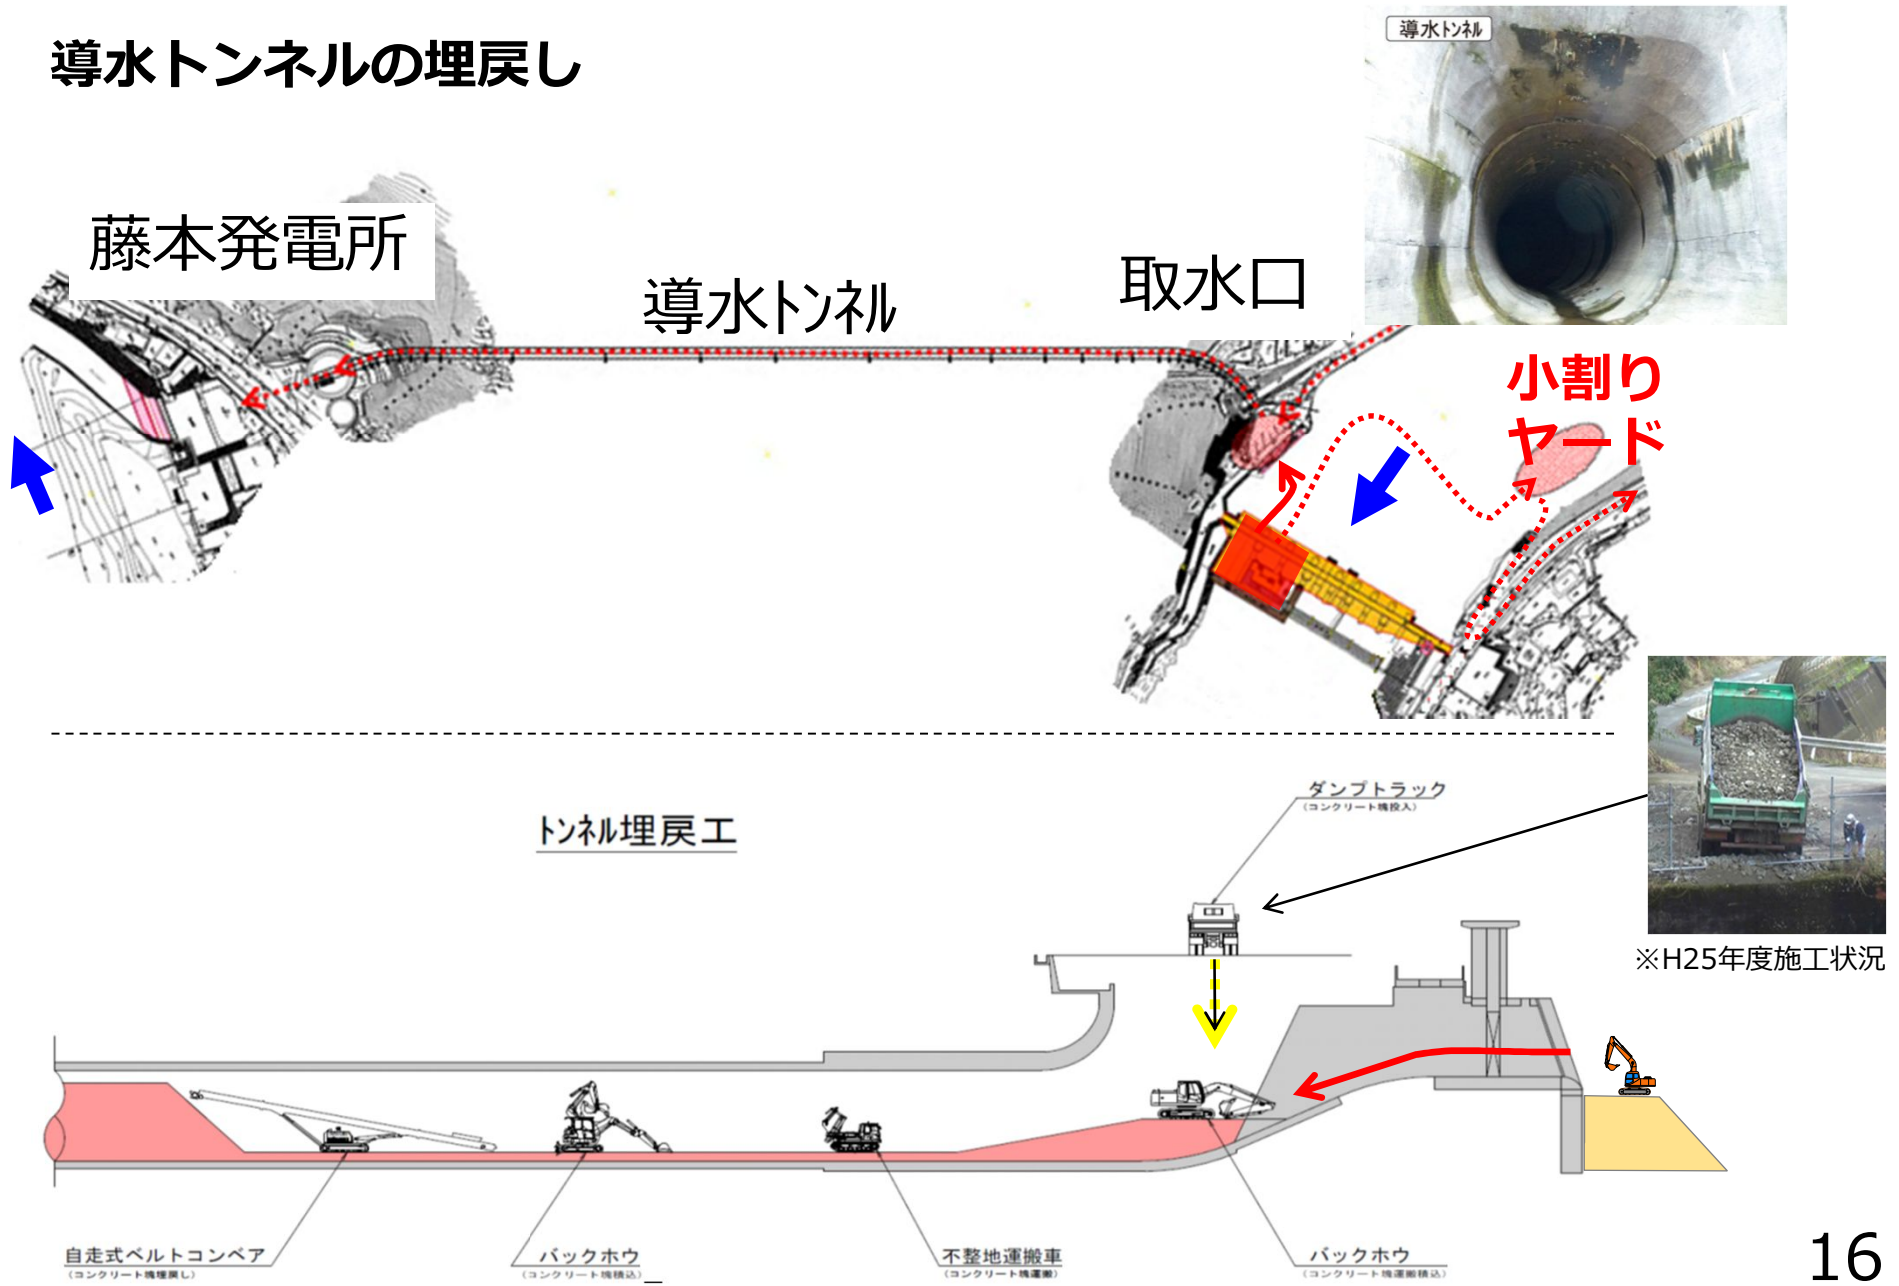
導水トンネルの埋戻し

導水トンネル

藤本発電所

導水トンネル

取水口

小割りヤード

トンネル埋戻工

ダンプトラック
(コンクリート塊投入)

※H25年度施工状況

自走式ベルトコンベア
(コンクリート塊埋戻し)

バックホウ
(コンクリート塊積込)

不整地運搬車
(コンクリート塊運搬)

バックホウ
(コンクリート塊運搬積込)

16